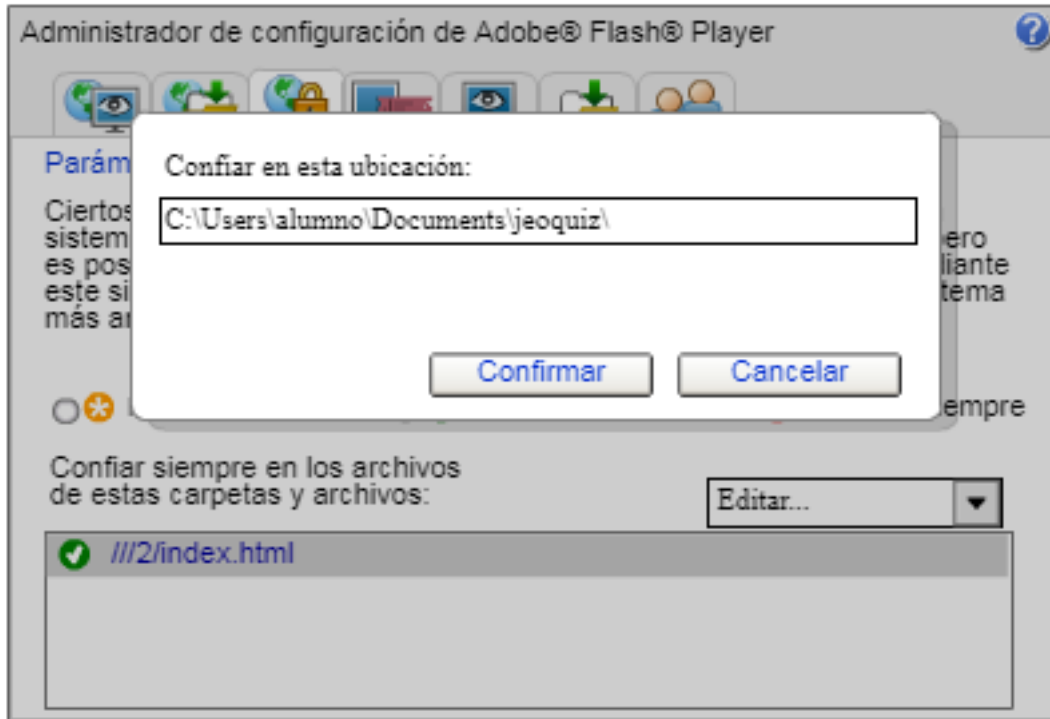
Administrador de configuración de Adobe® Flash® Player

Parám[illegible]

Ciertos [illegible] sistem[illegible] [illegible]ero es pos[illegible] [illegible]liante este si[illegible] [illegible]tema más a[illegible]

Confiar en esta ubicación:

C:\Users\alumno\Documents\jeoquiz\

Confirmar

Cancelar

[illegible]empre

Confiar siempre en los archivos de estas carpetas y archivos:

Editar...

///2/index.html